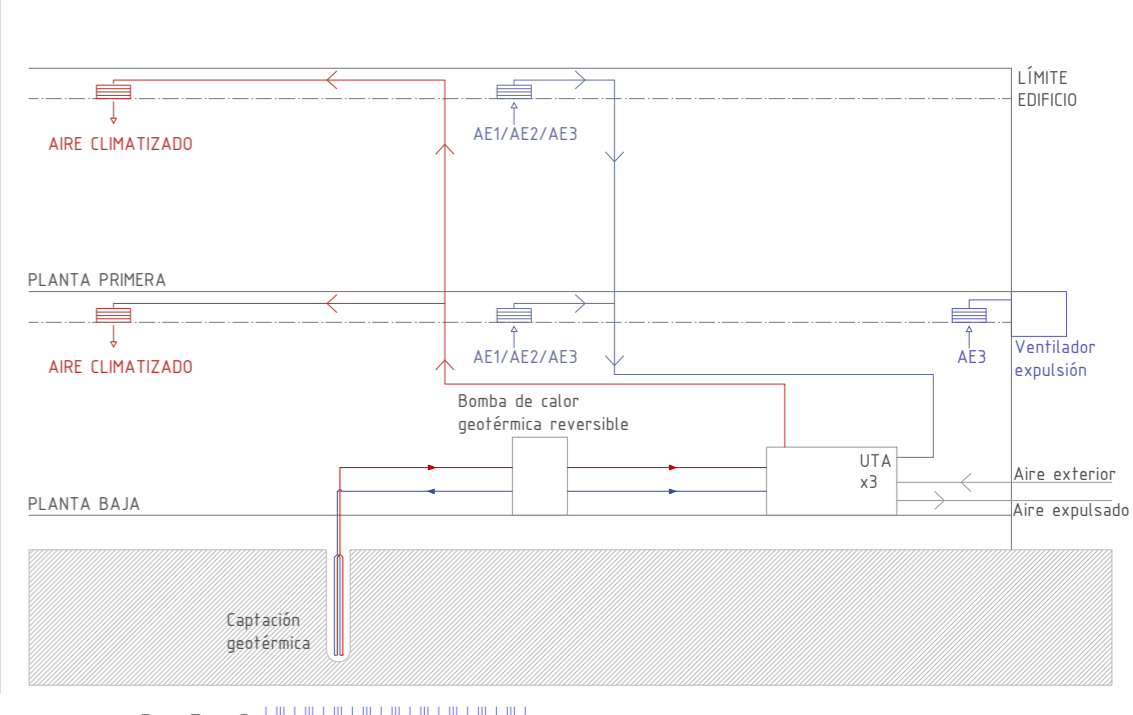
LÍMITE
EDIFICIO

AIRE CLIMATIZADO

AE1/AE2/AE3

PLANTA PRIMERA

AIRE CLIMATIZADO

AE1/AE2/AE3

AE3

Ventilador
expulsión

Bomba de calor
geotérmica reversible

UTA
x3

Aire exterior

Aire expulsado

PLANTA BAJA

Captación
geotérmica